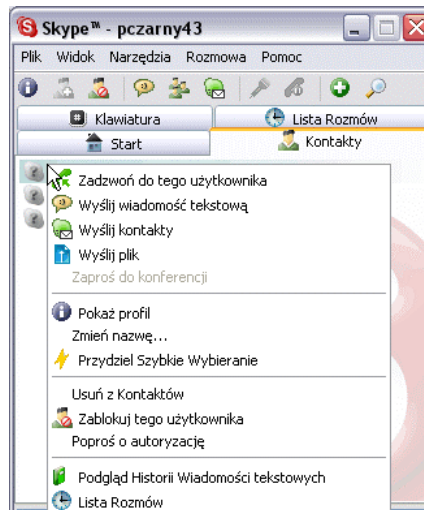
Skype™ - pczarny43

Plik Widok Narzędzia Rozmowa Pomoc

Klawiatura
Lista Rozmów
Start
Kontakty

Zadzwoń do tego użytkownika
Wyślij wiadomość tekstową
Wyślij kontakty
Wyślij plik
Zaproś do konferencji

Pokaż profil
Zmień nazwę...
Przydziel Szybkie Wybieranie

Usuń z Kontaktów
Zablokuj tego użytkownika
Poproś o autoryzację

Podgląd Historii Wiadomości tekstowych
Lista Rozmów